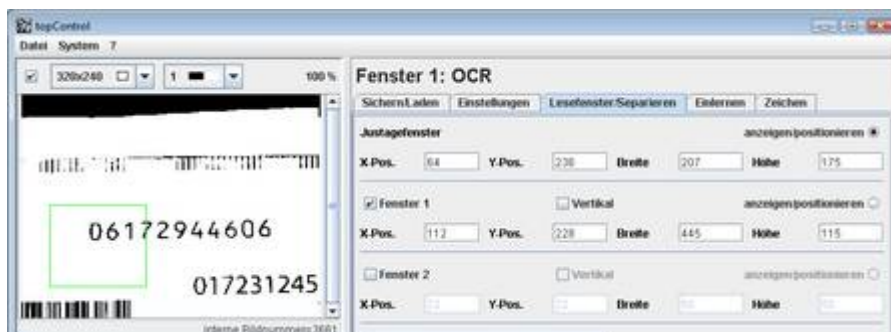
topControl
Datei System ?

320x240 1 100 %

06172944606
017231245

interne Bildnummer: 3661

Fenster 1: OCR

Sichern/Laden | Einstellungen | Lesefenster/Separieren | Einlernen | Zeichen

Justagefenster
anzeigen/positionieren
X-Pos. 64 Y-Pos. 238 Breite 207 Höhe 175

Fenster 1
Vertikal
anzeigen/positionieren
X-Pos. 112 Y-Pos. 228 Breite 445 Höhe 115

Fenster 2
Vertikal
anzeigen/positionieren
X-Pos. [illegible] Y-Pos. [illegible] Breite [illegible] Höhe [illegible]